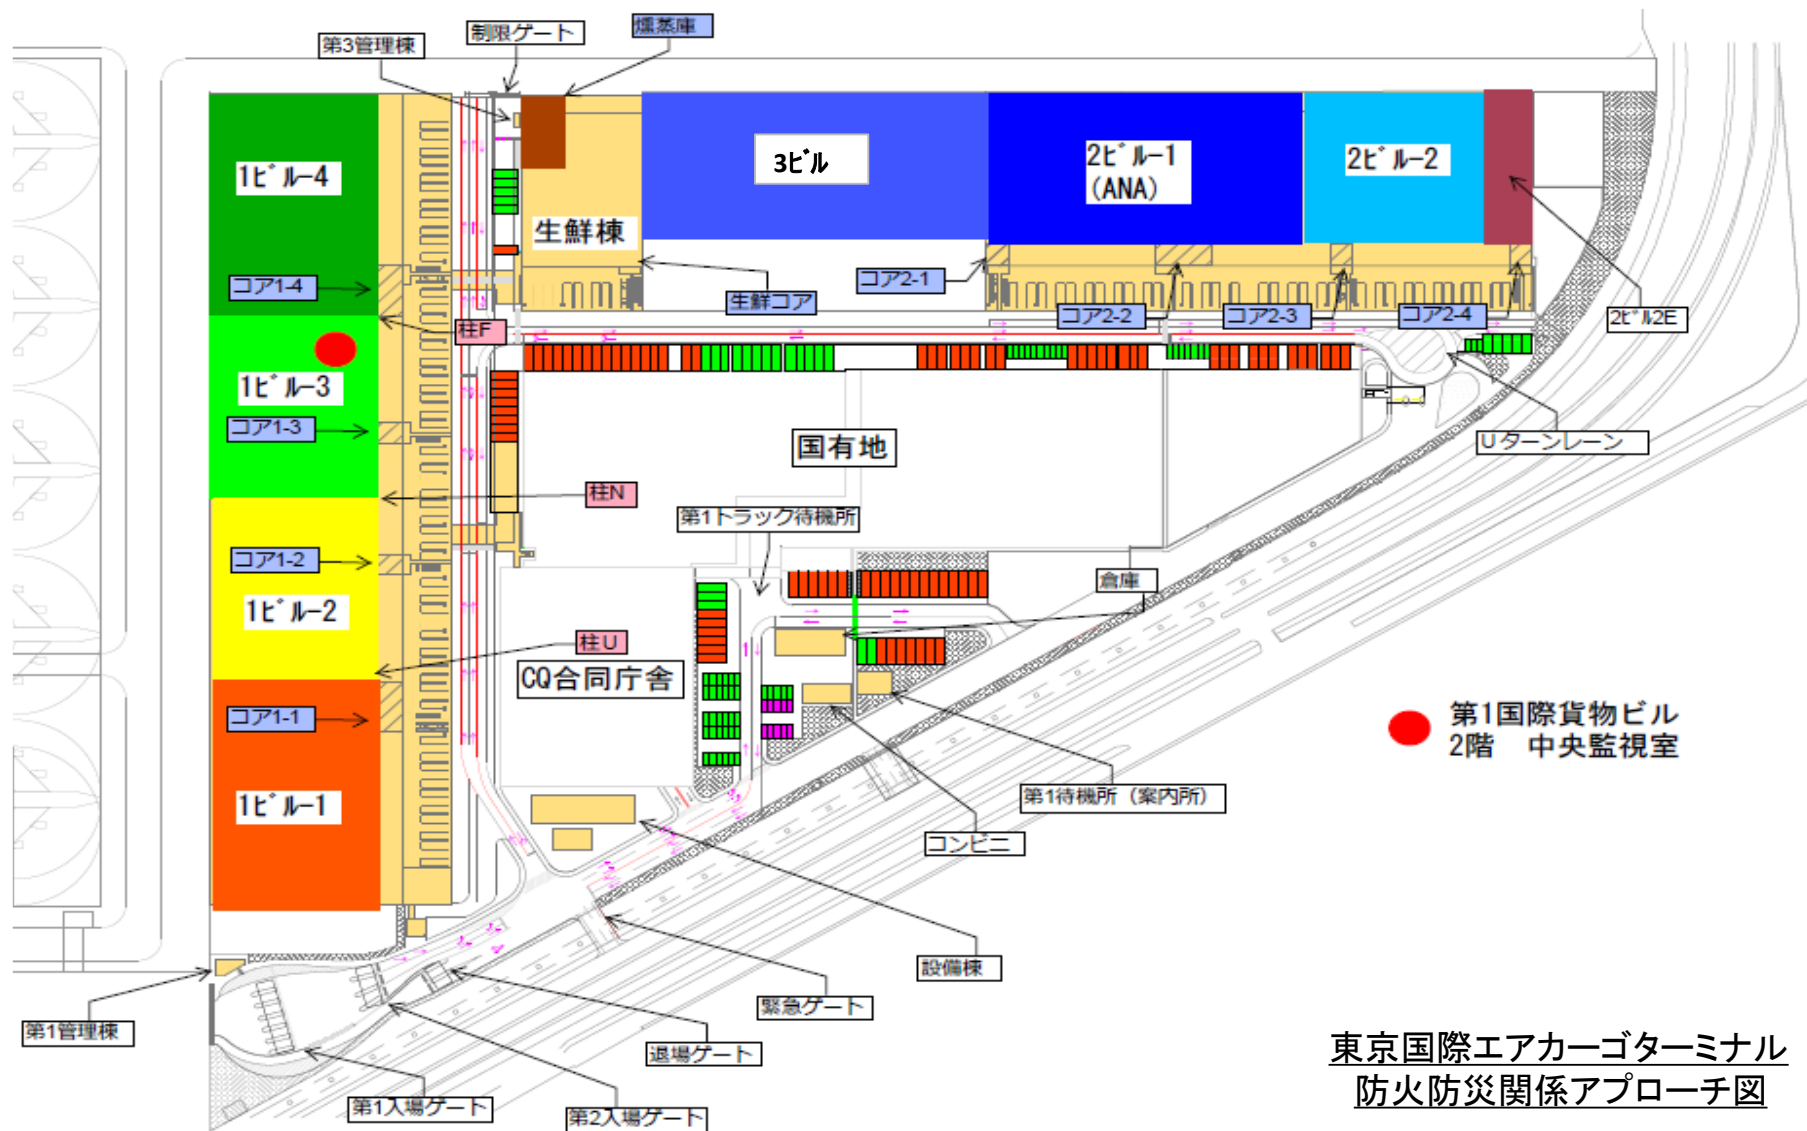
第3管理棟
制限ゲート
燻蒸庫
1ビル-4
生鮮棟
3ビル
2ビル-1
(ANA)
2ビル-2
コア1-4
生鮮コア
コア2-1
コア2-2
コア2-3
コア2-4
2ビル2E
柱F
1ビル-3
コア1-3
国有地
Uターンレーン
柱N
第1トラック待機所
コア1-2
1ビル-2
倉庫
柱U
CQ合同庁舎
コア1-1
1ビル-1
第1国際貨物ビル
2階　中央監視室
第1待機所（案内所）
コンビニ
設備棟
緊急ゲート
退場ゲート
第1管理棟
第1入場ゲート
第2入場ゲート
東京国際エアカーゴターミナル
防火防災関係アプローチ図